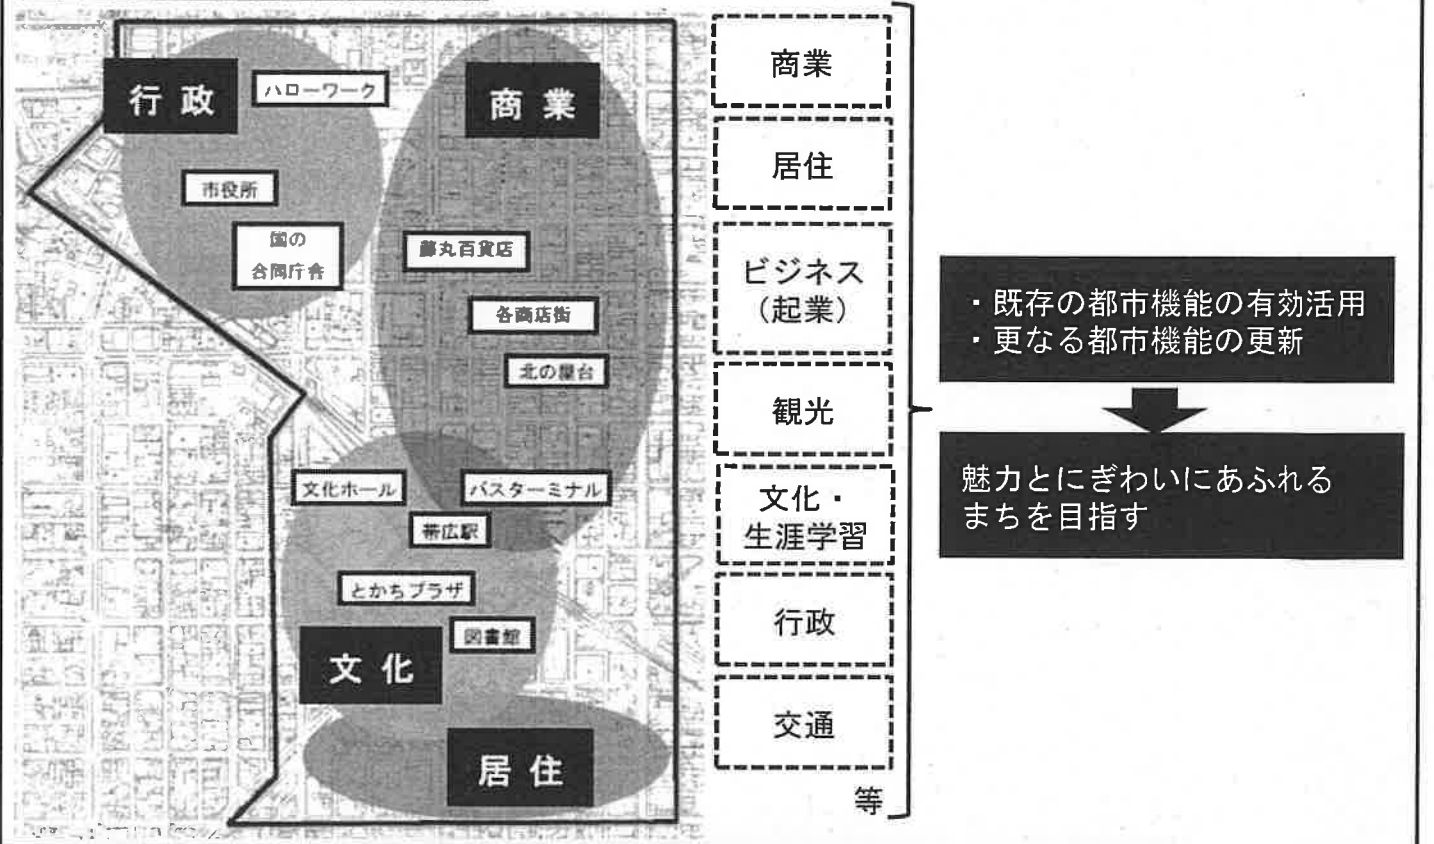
行政
ハローワーク
市役所
国の
合同庁舎
商業
藤丸百貨店
各商店街
北の屋台
文化ホール
バスターミナル
帯広駅
とかちプラザ
図書館
文化
居住

商業
居住
ビジネス
(起業)
観光
文化・
生涯学習
行政
交通
等

・既存の都市機能の有効活用
・更なる都市機能の更新

魅力とにぎわいにあふれる
まちを目指す